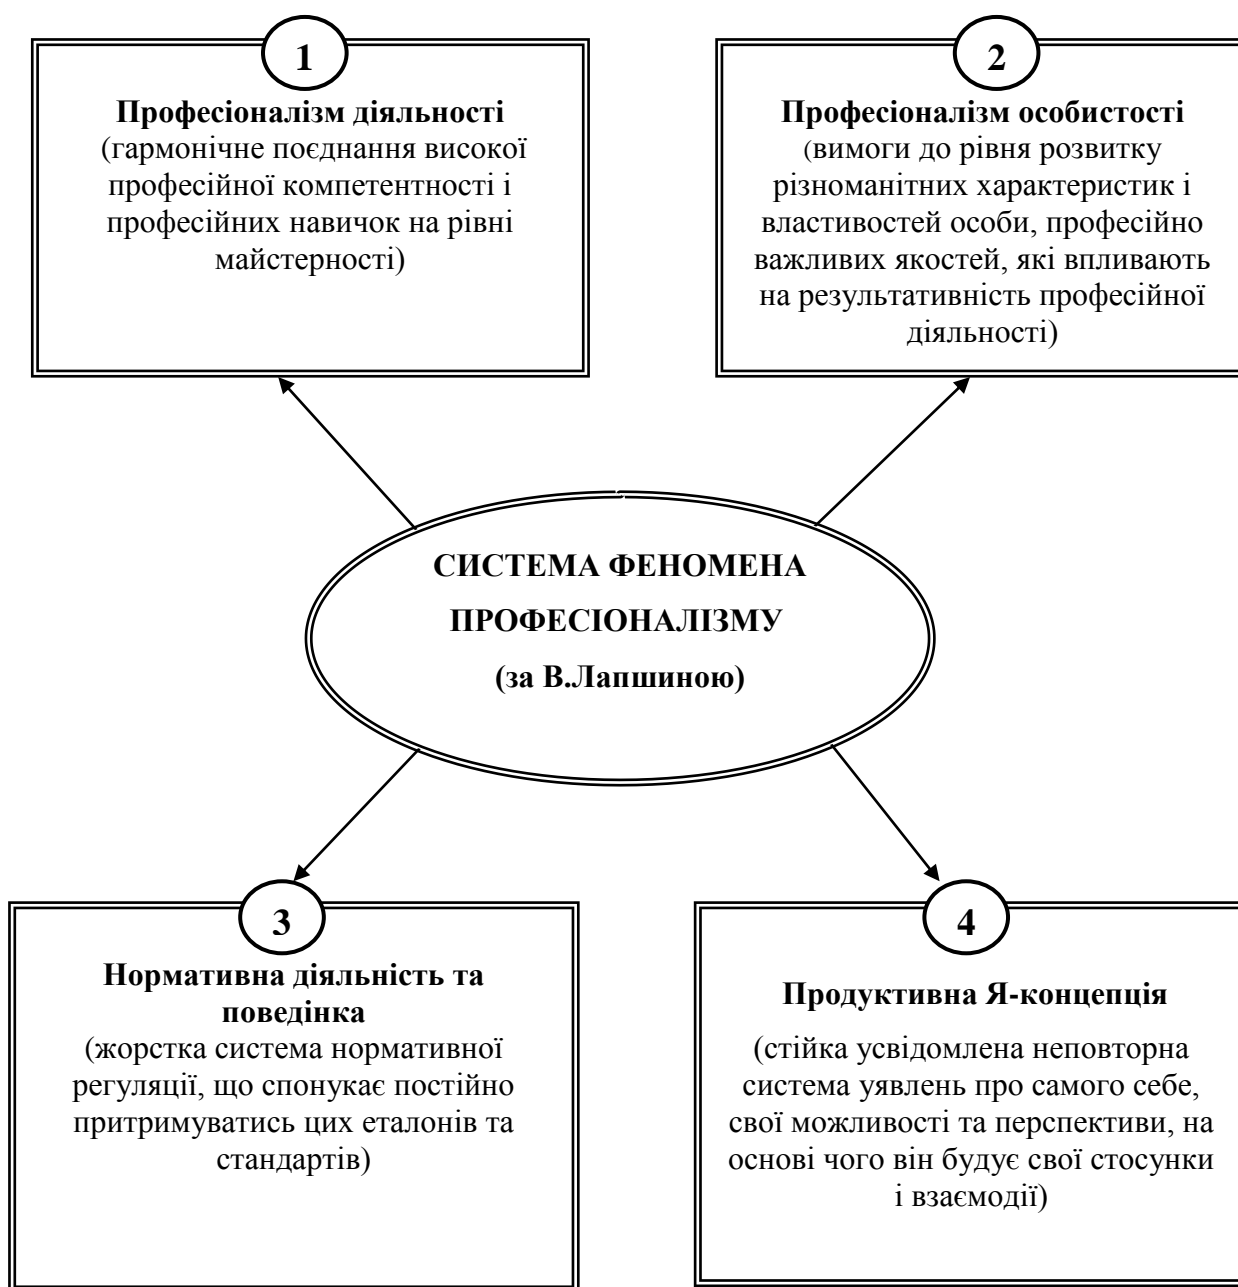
1

Професіоналізм діяльності
(гармонічне поєднання високої професійної компетентності і професійних навичок на рівні майстерності)

2

Професіоналізм особистості
(вимоги до рівня розвитку різноманітних характеристик і властивостей особи, професійно важливих якостей, які впливають на результативність професійної діяльності)

СИСТЕМА ФЕНОМЕНА ПРОФЕСІОНАЛІЗМУ
(за В.Лапшиною)

3

Нормативна діяльність та поведінка
(жорстка система нормативної регуляції, що спонукає постійно притримуватись цих еталонів та стандартів)

4

Продуктивна Я-концепція

(стійка усвідомлена неповторна система уявлень про самого себе, свої можливості та перспективи, на основі чого він будує свої стосунки і взаємодії)